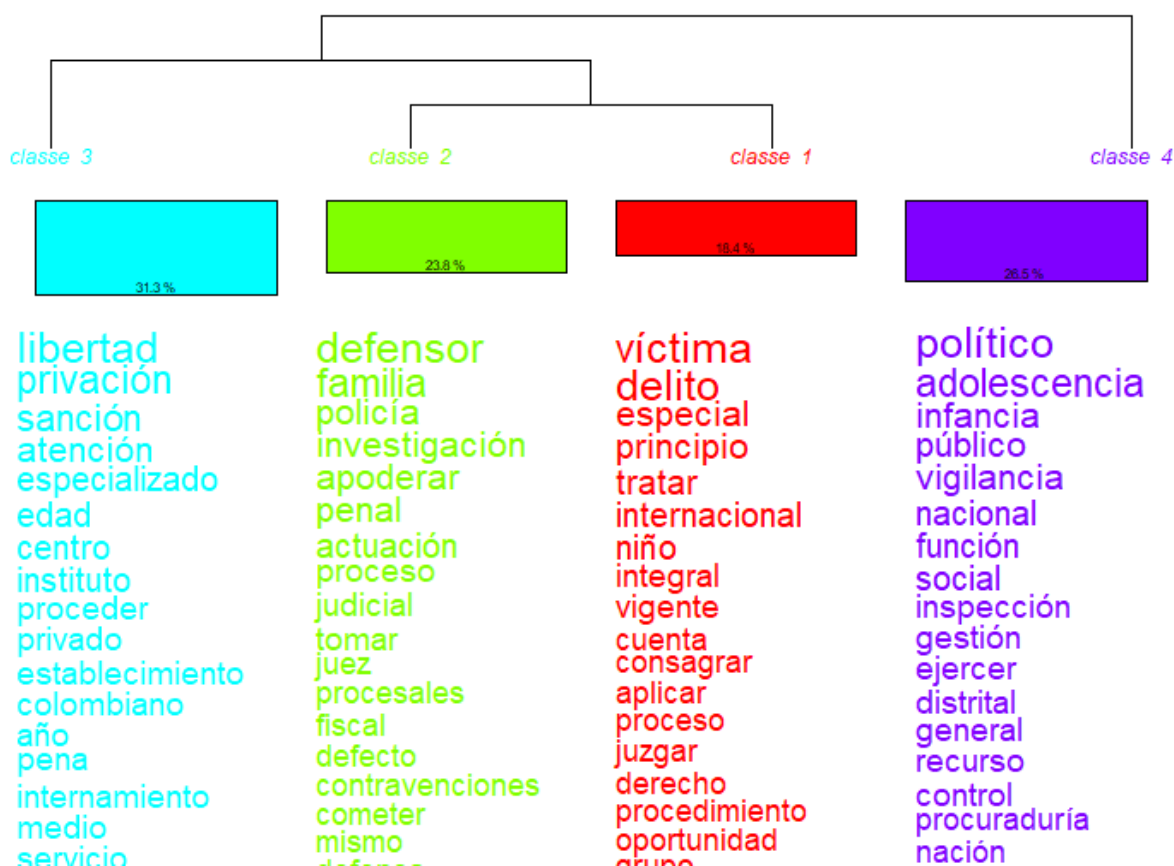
classe 3

31.3 %

libertad
privación
sanción
atención
especializado
edad
centro
instituto
proceder
privado
establecimiento
colombiano
año
pena
internamiento
medio
servicio

classe 2

23.8 %

defensor
familia
policía
investigación
apoderar
penal
actuación
proceso
judicial
tomar
juez
procesales
fiscal
defecto
contravenciones
cometer
mismo
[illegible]

classe 1

18.4 %

víctima
delito
especial
principio
tratar
internacional
niño
integral
vigente
cuenta
consagrar
aplicar
proceso
juzgar
derecho
procedimiento
oportunidad
grupo

classe 4

26.5 %

político
adolescencia
infancia
público
vigilancia
nacional
función
social
inspección
gestión
ejercer
distrital
general
recurso
control
procuraduría
nación